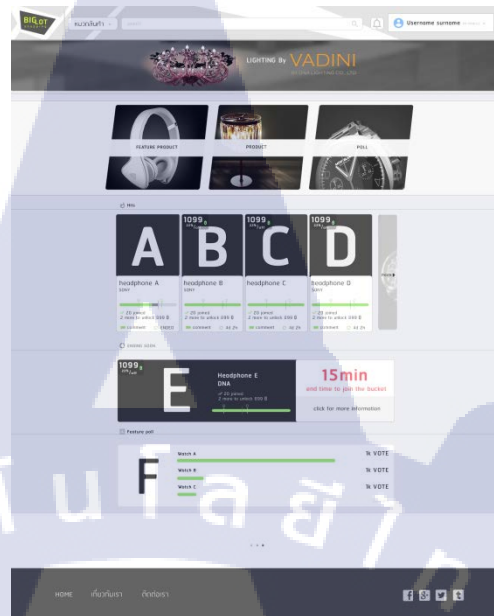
BIGLOT

หมวดหมู่สินค้า

Username surname

LIGHTING By VADINI

FEATURE PRODUCT

PRODUCT

POLL

Hits

1099

A

headphone A

1099

B

headphone B

1099

C

headphone C

1099

D

headphone D

comment

comment

comment

comment

1099

E

Headphone E

DNA

15min

and time to join the bucket

click for more information

Feature poll

F

Watch A

VOTE

Watch B

VOTE

Watch C

VOTE

HOME

เกี่ยวกับเรา

ติดต่อเรา